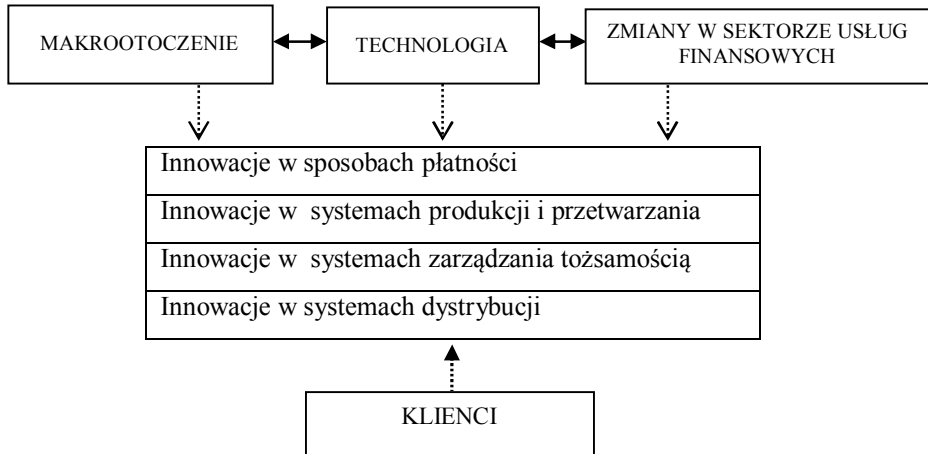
MAKROOTOCZENIE

TECHNOLOGIA

ZMIANY W SEKTORZE USŁUG FINANSOWYCH

Innowacje w sposobach płatności

Innowacje w systemach produkcji i przetwarzania

Innowacje w systemach zarządzania tożsamością

Innowacje w systemach dystrybucji

KLIENCI